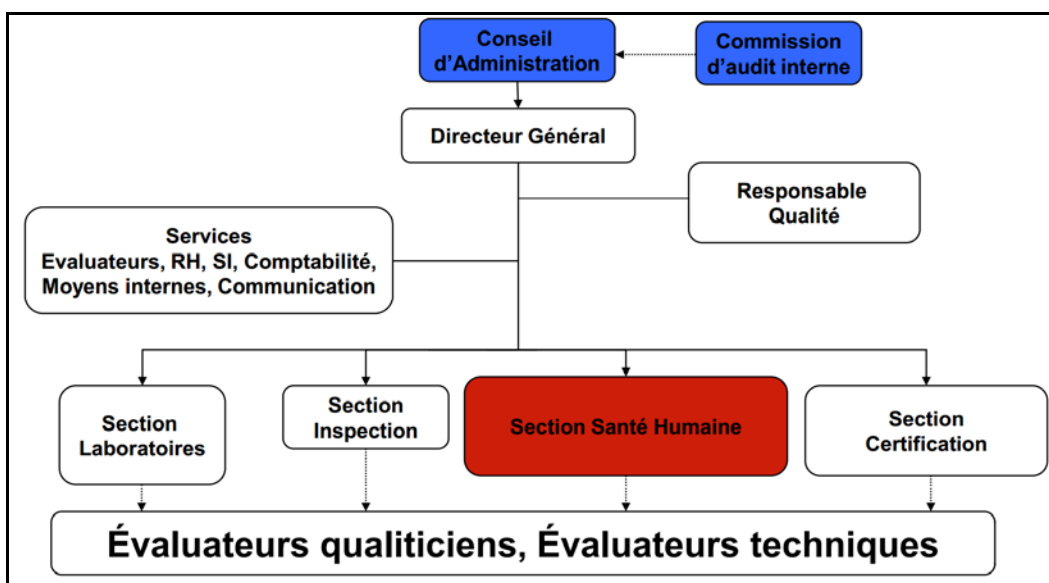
Conseil d'Administration

Commission d'audit interne

Directeur Général

Responsable Qualité

Services
Evaluateurs, RH, SI, Comptabilité, Moyens internes, Communication

Section Laboratoires

Section Inspection

Section Santé Humaine

Section Certification

Évaluateurs qualiticiens, Évaluateurs techniques